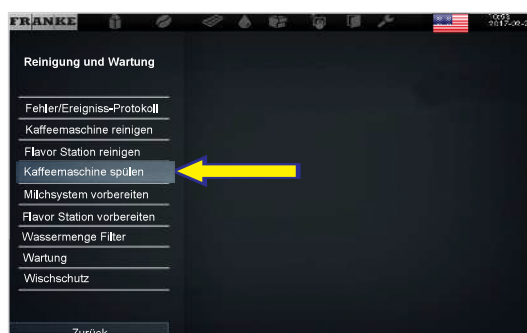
FRANKE

10:53
2017-09-2

Reinigung und Wartung

Fehler/Ereigniss-Protokoll
Kaffeemaschine reinigen
Flavor Station reinigen
Kaffeemaschine spülen
Milchsystem vorbereiten
Flavor Station vorbereiten
Wassermenge Filter
Wartung
Wischschutz

Zurück